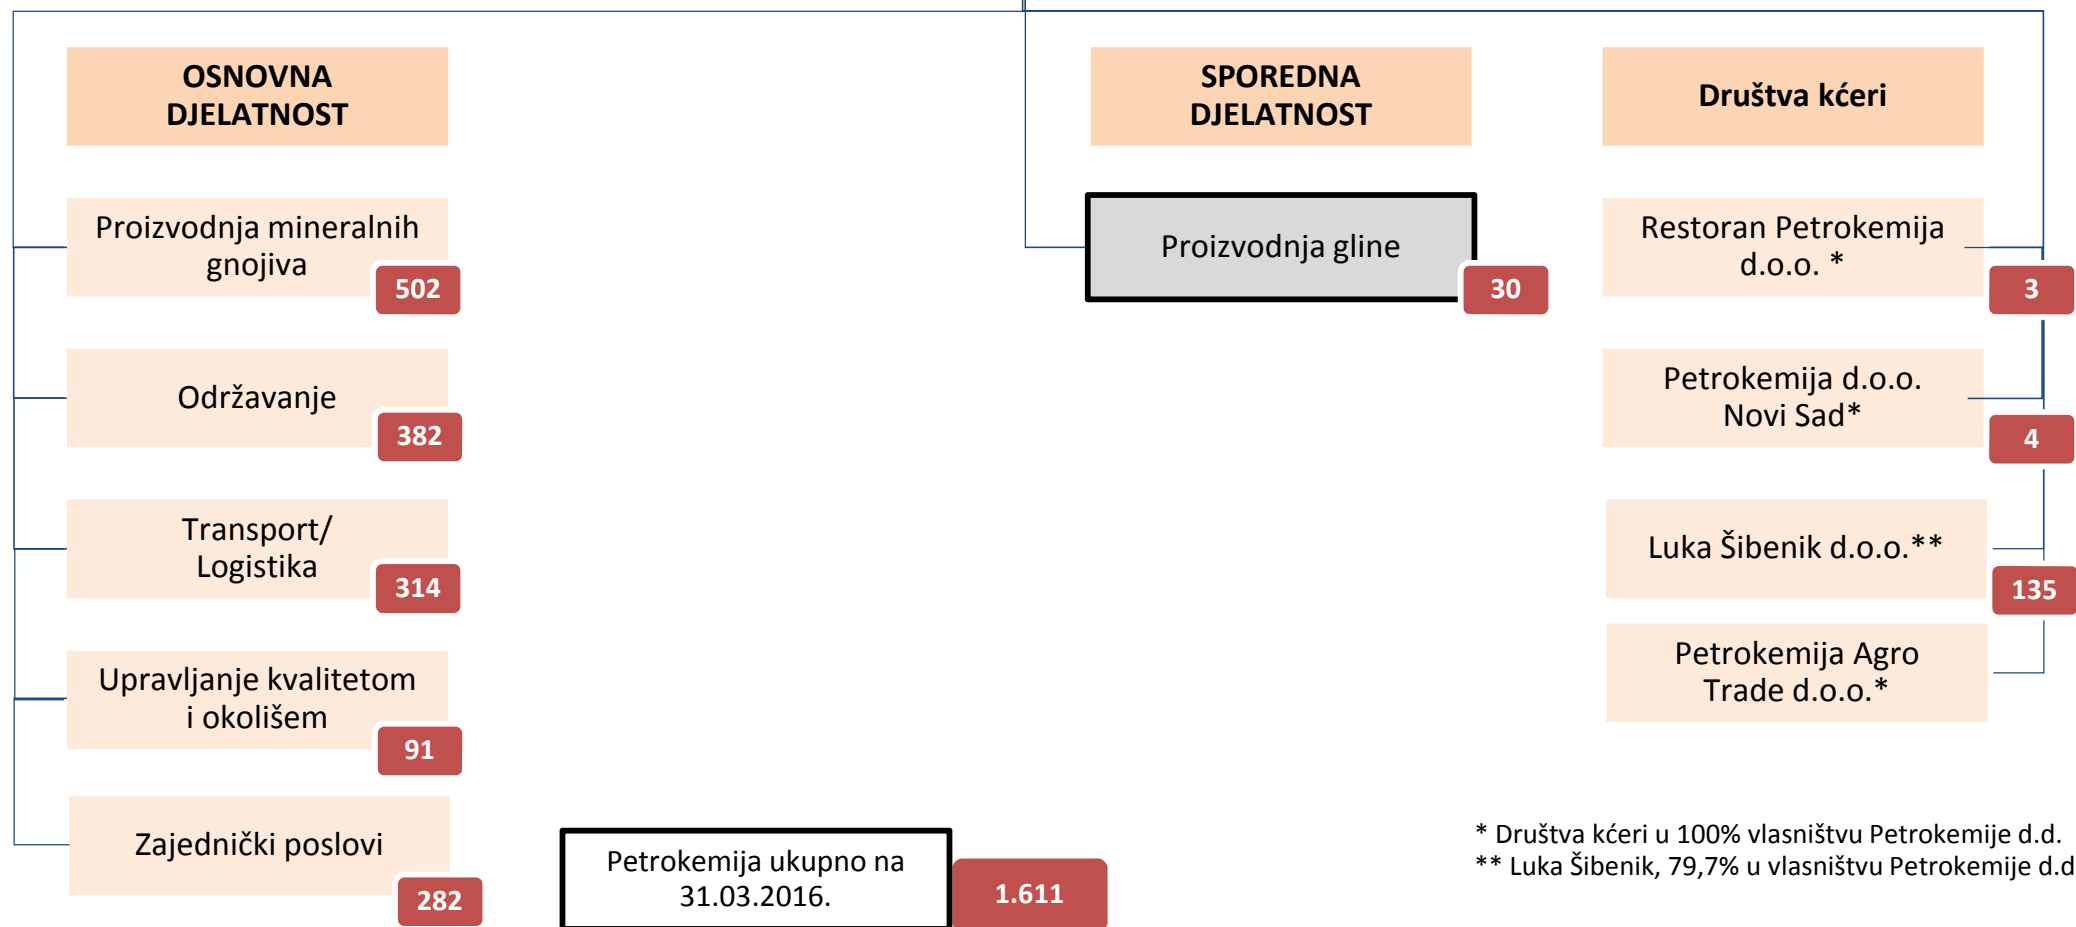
OSNOVNA DJELATNOST

Proizvodnja mineralnih gnojiva
502

Održavanje
382

Transport/ Logistika
314

Upravljanje kvalitetom i okolišem
91

Zajednički poslovi
282

SPOREDNA DJELATNOST

Proizvodnja gline
30

Društva kćeri

Restoran Petrokemija d.o.o. *
3

Petrokemija d.o.o. Novi Sad*
4

Luka Šibenik d.o.o.**
135

Petrokemija Agro Trade d.o.o.*

Petrokemija ukupno na 31.03.2016.
1.611

* Društva kćeri u 100% vlasništvu Petrokemije d.d.
** Luka Šibenik, 79,7% u vlasništvu Petrokemije d.d